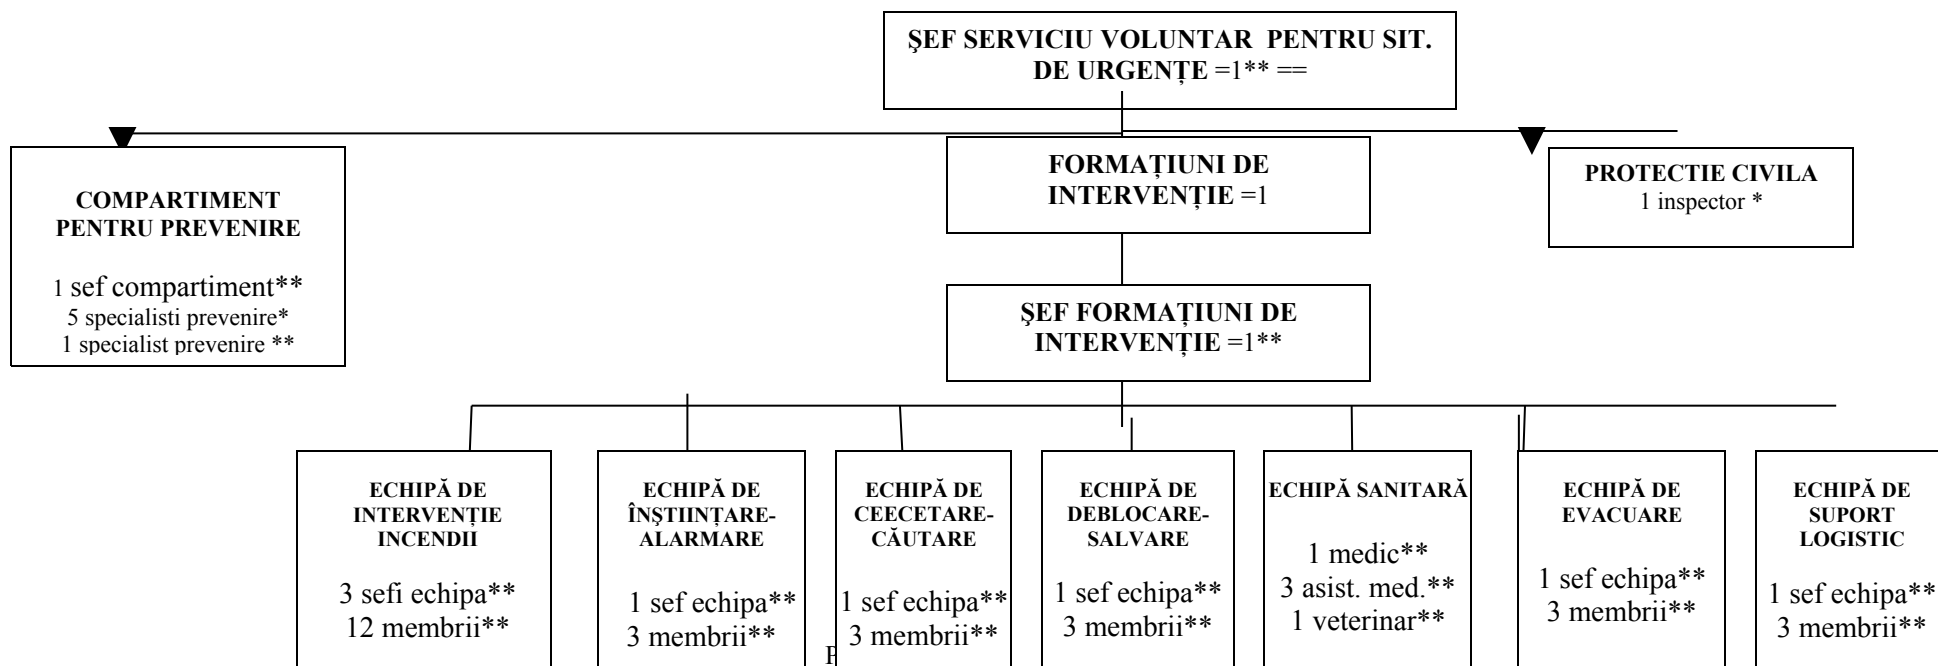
ŞEF SERVICIU VOLUNTAR PENTRU SIT. DE URGENȚE =1** ==

COMPARTIMENT PENTRU PREVENIRE

1 sef compartiment**
5 specialisti prevenire*
1 specialist prevenire **

FORMAȚIUNI DE INTERVENȚIE =1

PROTECTIE CIVILA
1 inspector *

ŞEF FORMAȚIUNI DE INTERVENȚIE =1**

ECHIPĂ DE INTERVENȚIE INCENDII

3 sefi echipa**
12 membrii**

ECHIPĂ DE ÎNȘTIINȚARE-ALARMARE

1 sef echipa**
3 membrii**

ECHIPĂ DE CEECETARE-CĂUTARE

1 sef echipa**
3 membrii**

ECHIPĂ DE DEBLOCARE-SALVARE

1 sef echipa**
3 membrii**

ECHIPĂ SANITARĂ

1 medic**
3 asist. med.**
1 veterinar**

ECHIPĂ DE EVACUARE

1 sef echipa**
3 membrii**

ECHIPĂ DE SUPORT LOGISTIC

1 sef echipa**
3 membrii**

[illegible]